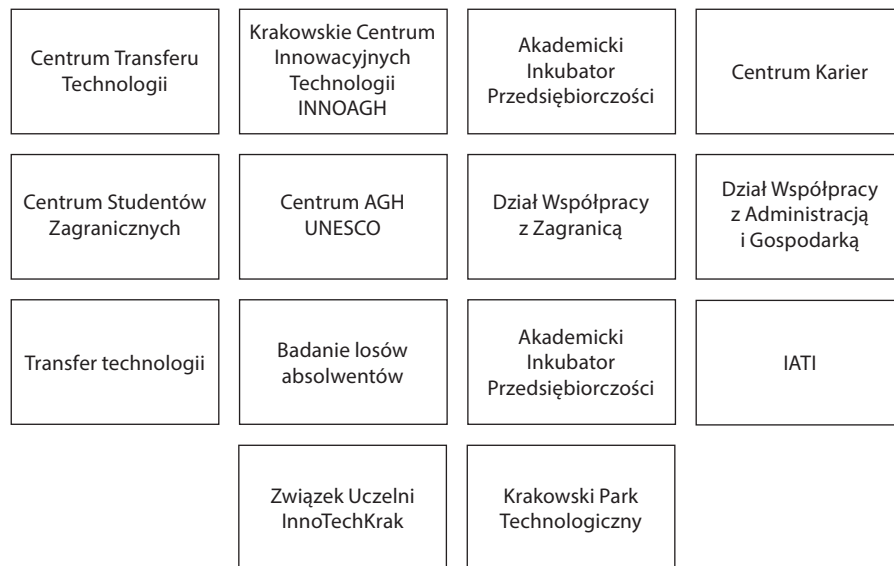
Centrum Transferu Technologii

Krakowskie Centrum Innowacyjnych Technologii INNOAGH

Akademicki Inkubator Przedsiębiorczości

Centrum Karier

Centrum Studentów Zagranicznych

Centrum AGH UNESCO

Dział Współpracy z Zagranicą

Dział Współpracy z Administracją i Gospodarką

Transfer technologii

Badanie losów absolwentów

Akademicki Inkubator Przedsiębiorczości

IATI

Związek Uczelni InnoTechKrak

Krakowski Park Technologiczny